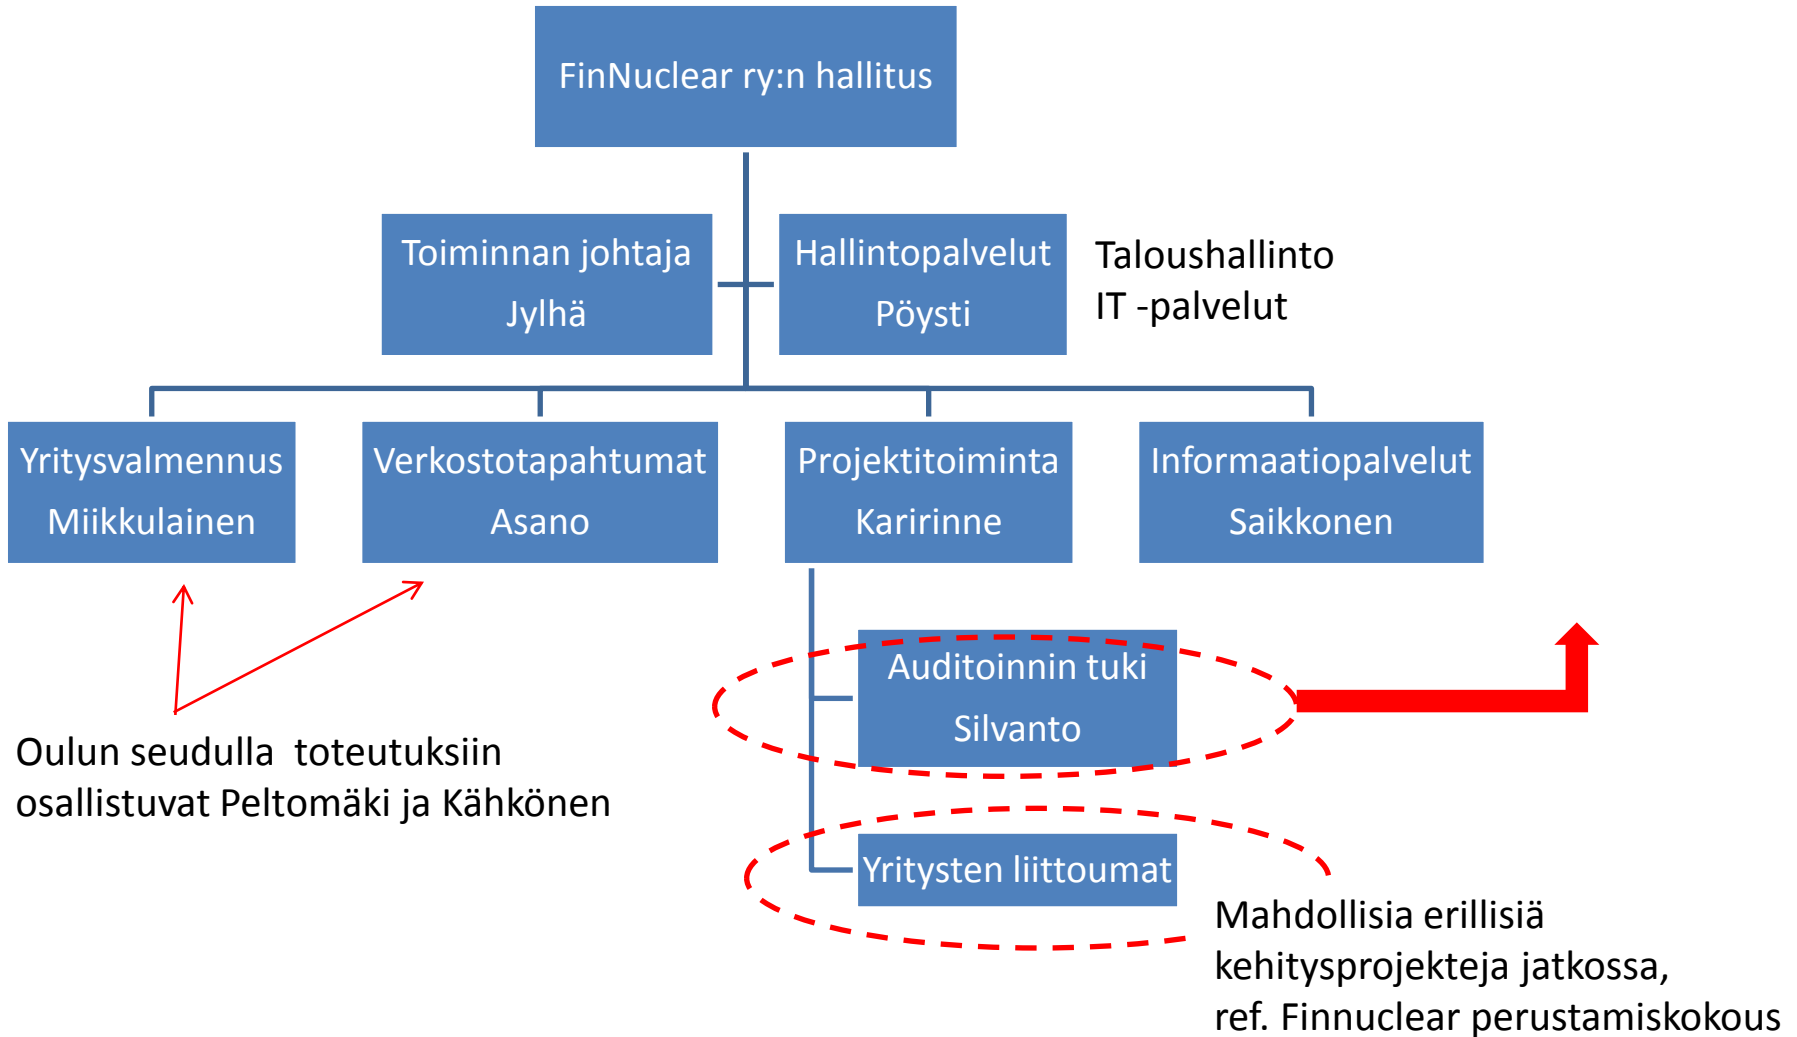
FinNuclear ry:n hallitus

Toiminnan johtaja
Jylhä

Hallintopalvelut
Pöysti

Taloushallinto
IT -palvelut

Yritysvalmennus
Miikkulainen

Verkostotapahtumat
Asano

Projektitoiminta
Karirinne

Informaatiopalvelut
Saikkonen

Auditoinnin tuki
Silvanto

Yritysten liittoumat

Oulun seudulla toteutuksiin osallistuvat Peltomäki ja Kähkönen

Mahdollisia erillisiä kehitysprojekteja jatkossa, ref. Finnuclear perustamiskokous